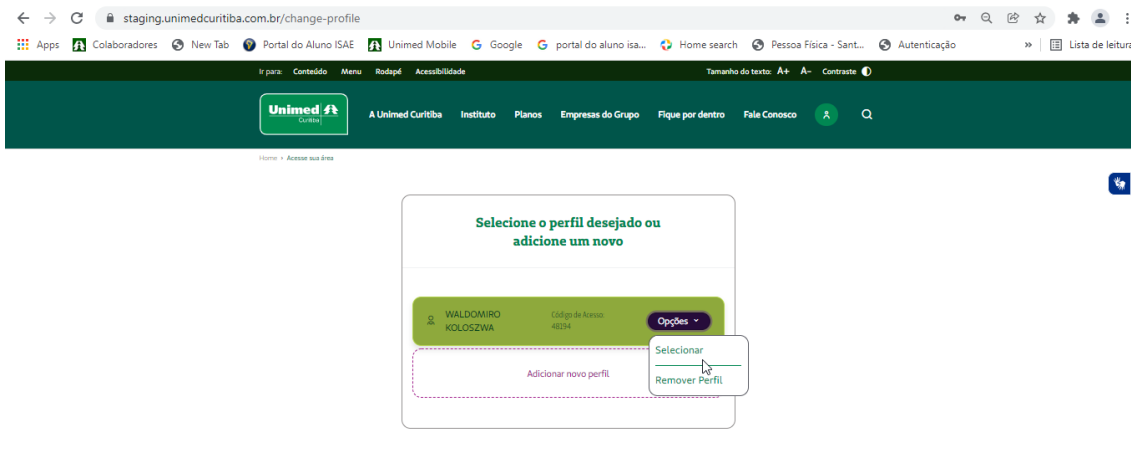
staging.unimedcuritiba.com.br/change-profile

Apps Colaboradores New Tab Portal do Aluno ISAE Unimed Mobile Google portal do aluno isa... Home search Pessoa Física - Sant... Autenticação » Lista de leitura

Ir para: Conteúdo Menu Rodapé Acessibilidade Tamanho do texto: A+ A- Contraste

Unimed Curitiba A Unimed Curitiba Instituto Planos Empresas do Grupo Fique por dentro Fale Conosco

Home › Acesse sua área

Selecione o perfil desejado ou adicione um novo

WALDOMIRO KOLOSZWA Código de Acesso: 48194 Opções

Selecionar
Remover Perfil

Adicionar novo perfil